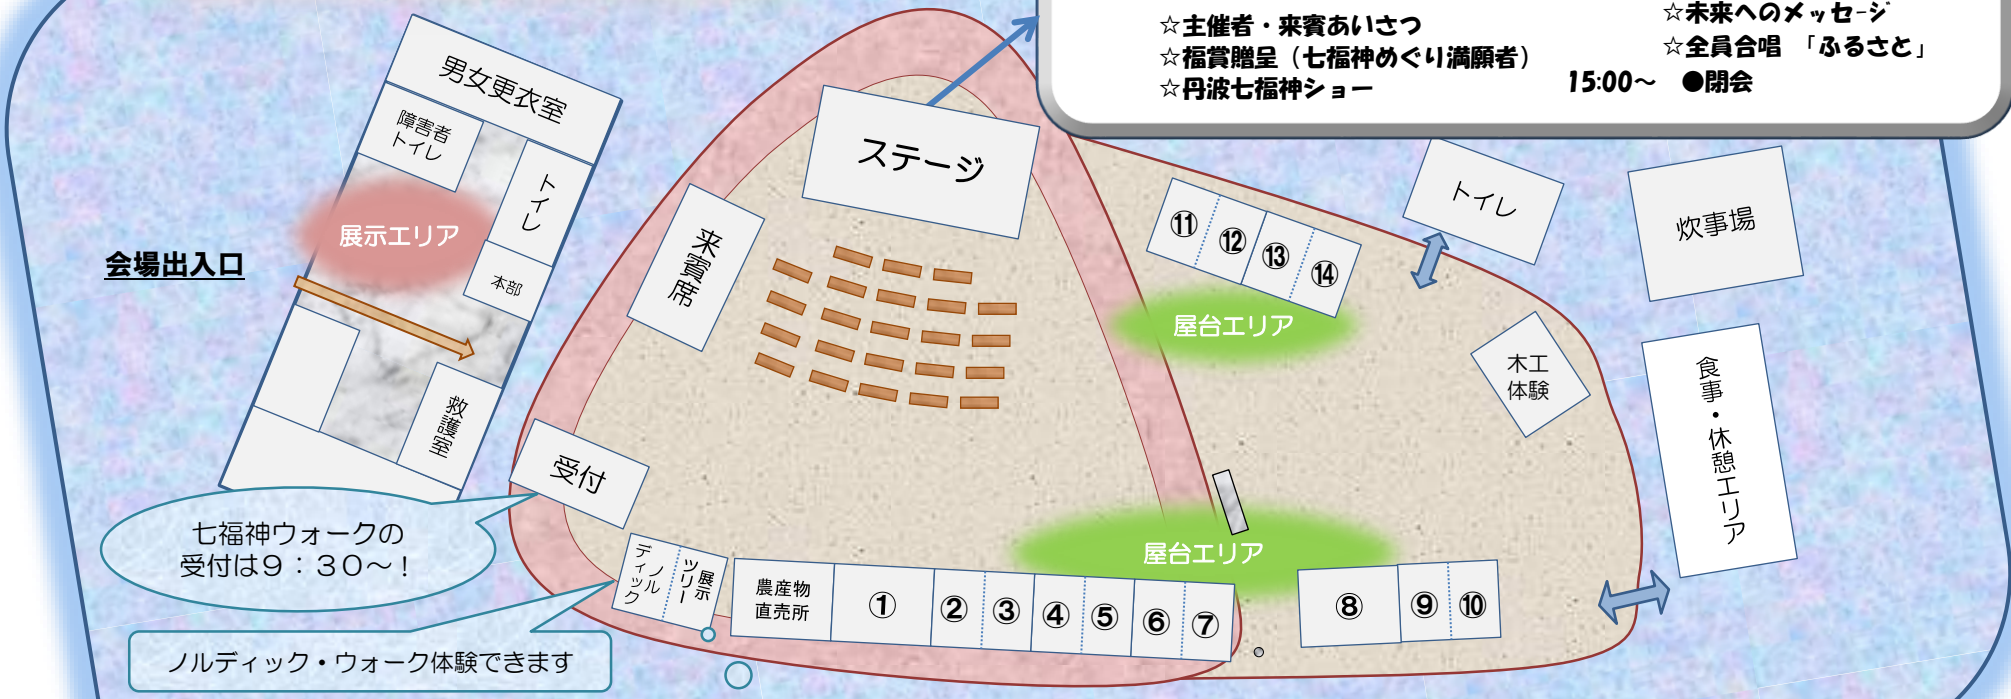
☆主催者・来賓あいさつ
☆福賞贈呈（七福神めぐり満願者）
☆丹波七福神ショー

☆未来へのメッセージ
☆全員合唱　「ふるさと」
15:00～　●閉会

男女更衣室
障害者トイレ
トイレ
展示エリア
本部
救護室
会場出入口
ステージ
来賓席
受付
七福神ウォークの受付は９：３０～！
ノルディック・ウォーク体験できます
ノルディック
展示ツリー
農産物直売所
①
②
③
④
⑤
⑥
⑦
屋台エリア
⑧
⑨
⑩
⑪
⑫
⑬
⑭
屋台エリア
トイレ
炊事場
木工体験
食事・休憩エリア